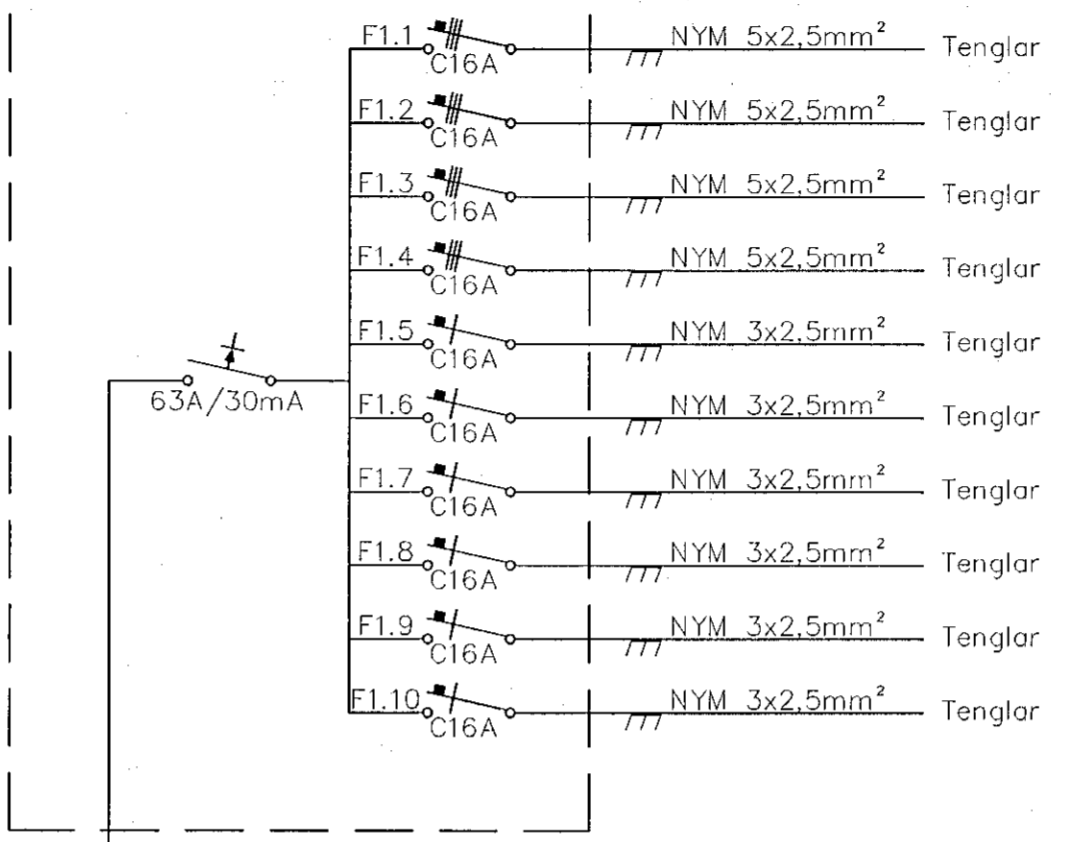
F1.1 C16A NYM $5x2{,}5mm^2$ Tenglar

F1.2 C16A NYM $5x2{,}5mm^2$ Tenglar

F1.3 C16A NYM $5x2{,}5mm^2$ Tenglar

F1.4 C16A NYM $5x2{,}5mm^2$ Tenglar

F1.5 C16A NYM $3x2{,}5mm^2$ Tenglar

63A/30mA

F1.6 C16A NYM $3x2{,}5mm^2$ Tenglar

F1.7 C16A NYM $3x2{,}5mm^2$ Tenglar

F1.8 C16A NYM $3x2{,}5mm^2$ Tenglar

F1.9 C16A NYM $3x2{,}5mm^2$ Tenglar

F1.10 C16A NYM $3x2{,}5mm^2$ Tenglar